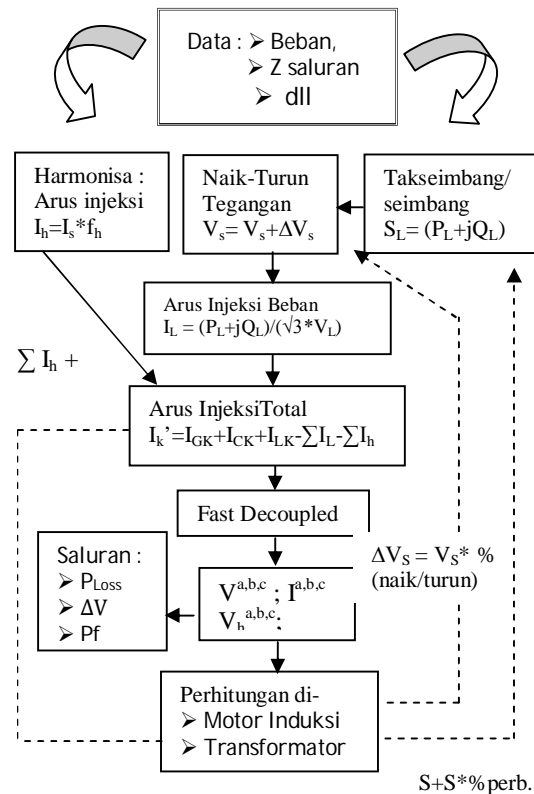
Data : ➢ Beban,
➢ Z saluran
➢ dll

Harmonisa :
Arus injeksi
$I_h=I_s*f_h$

Naik-Turun
Tegangan
$V_s= V_s+\Delta V_s$

Takseimbang/
seimbang
$S_L= (P_L+jQ_L)$

Arus Injeksi Beban
$I_L = (P_L+jQ_L)/(\sqrt{3}*V_L)$

$\sum I_h$ +

Arus InjeksiTotal
$I_k'=I_{GK}+I_{CK}+I_{LK}-\sum I_L-\sum I_h$

Fast Decoupled

Saluran :
➢ $P_{Loss}$
➢ $\Delta V$
➢ Pf

$V^{a,b,c}$ ; $I^{a,b,c}$
$V_h^{a,b,c}$;

$\Delta V_S = V_S*$ %
(naik/turun)

Perhitungan di-
➢ Motor Induksi
➢ Transformator

S+S*%perb.